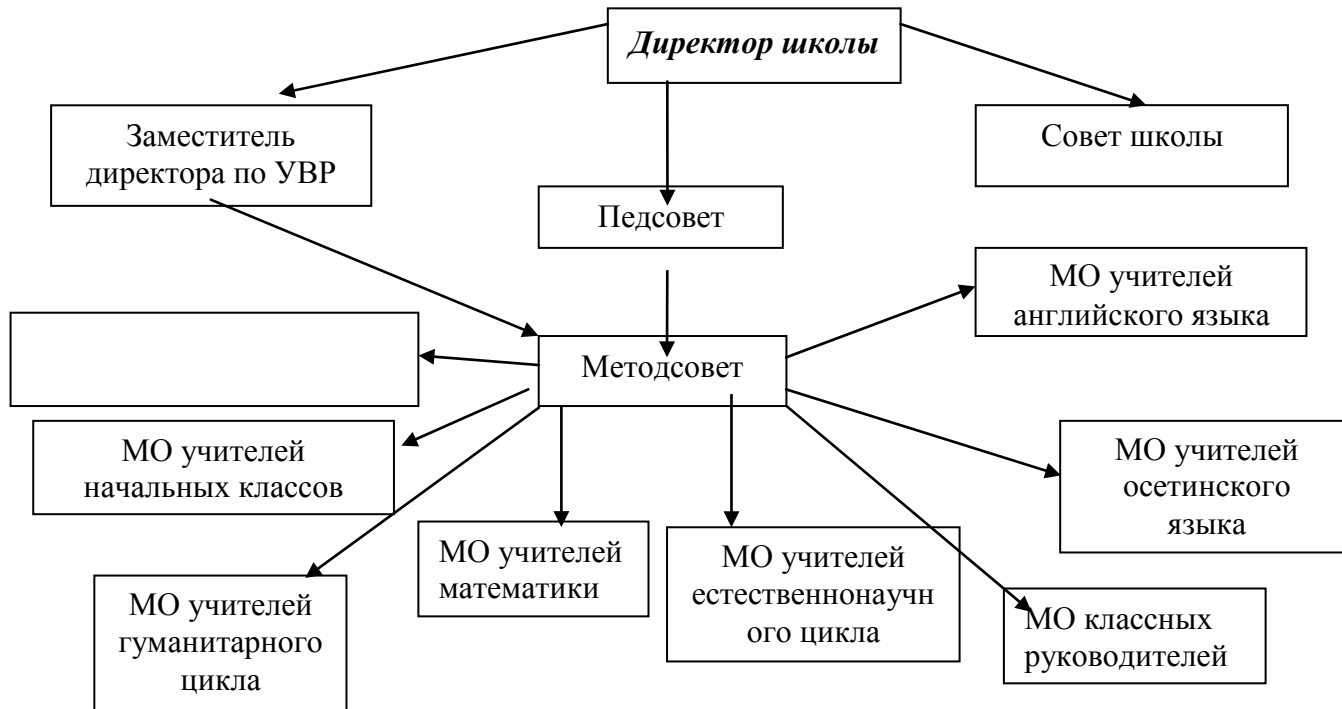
Директор школы

Заместитель директора по УВР

Совет школы

Педсовет

МО учителей английского языка

Методсовет

МО учителей начальных классов

МО учителей осетинского языка

МО учителей математики

МО учителей естественнонаучн ого цикла

МО учителей гуманитарного цикла

МО классных руководителей